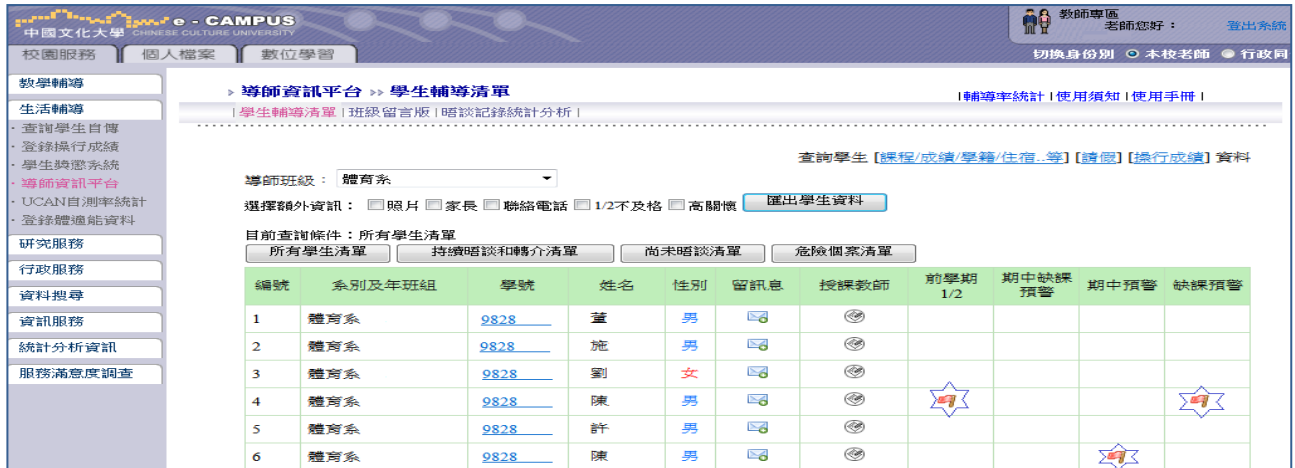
中國文化大學 CHINESE CULTURE UNIVERSITY e - CAMPUS

教師專區
老師您好：
登出系統

校園服務 個人檔案 數位學習

切換身份別 ◉ 本校老師 ◉ 行政同

教學輔導
生活輔導
· 查詢學生自傳
· 登錄操行成績
· 學生獎懲系統
· 導師資訊平台
· UCAN自測率統計
· 登錄體適能資料
研究服務
行政服務
資料搜尋
資訊服務
統計分析資訊
服務滿意度調查

» 導師資訊平台 » 學生輔導清單

|輔導率統計 | 使用須知 | 使用手冊 |

| 學生輔導清單 | 班級留言版 | 晤談記錄統計分析 |

查詢學生 [課程/成績/學籍/住宿..等] [請假] [操行成績] 資料

導師班級： 體育系

選擇額外資訊： 照片 家長 聯絡電話 1/2不及格 高關懷 匯出學生資料

目前查詢條件：所有學生清單

所有學生清單 持續晤談和轉介清單 尚未晤談清單 危險個案清單

| 編號 | 系別及年班組 | 學號 | 姓名 | 性別 | 留訊息 | 授課教師 | 前學期 1/2 | 期中缺課預警 | 期中預警 | 缺課預警 |
|---|---|---|---|---|---|---|---|---|---|---|
| 1 | 體育系 | 9828 | 董 | 男 | | | | | | |
| 2 | 體育系 | 9828 | 施 | 男 | | | | | | |
| 3 | 體育系 | 9828 | 劉 | 女 | | | | | | |
| 4 | 體育系 | 9828 | 陳 | 男 | | | | | | |
| 5 | 體育系 | 9828 | 許 | 男 | | | | | | |
| 6 | 體育系 | 9828 | 陳 | 男 | | | | | | |